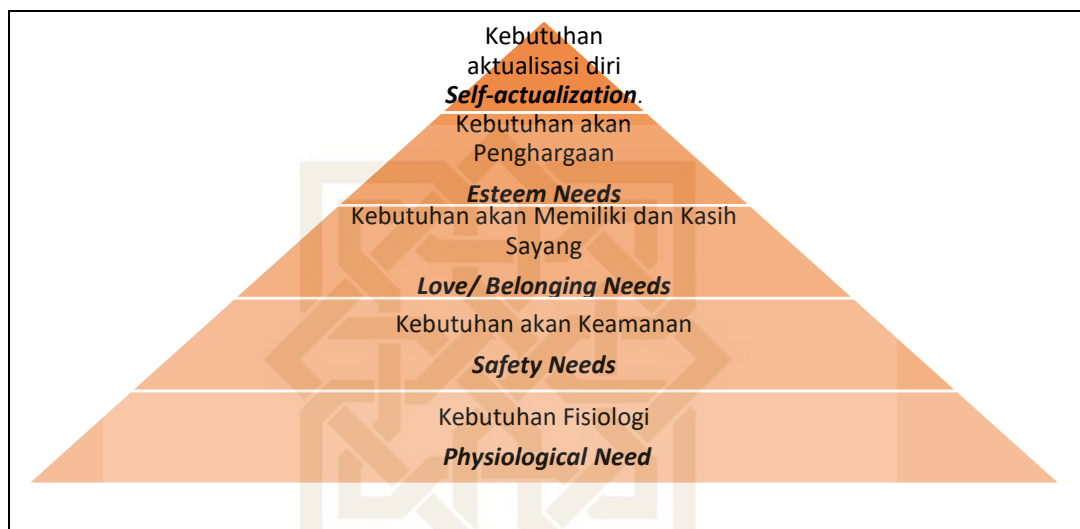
Kebutuhan aktualisasi diri
*Self-actualization*.

Kebutuhan akan Penghargaan
*Esteem Needs*

Kebutuhan akan Memiliki dan Kasih Sayang
*Love/ Belonging Needs*

Kebutuhan akan Keamanan
*Safety Needs*

Kebutuhan Fisiologi
*Physiological Need*